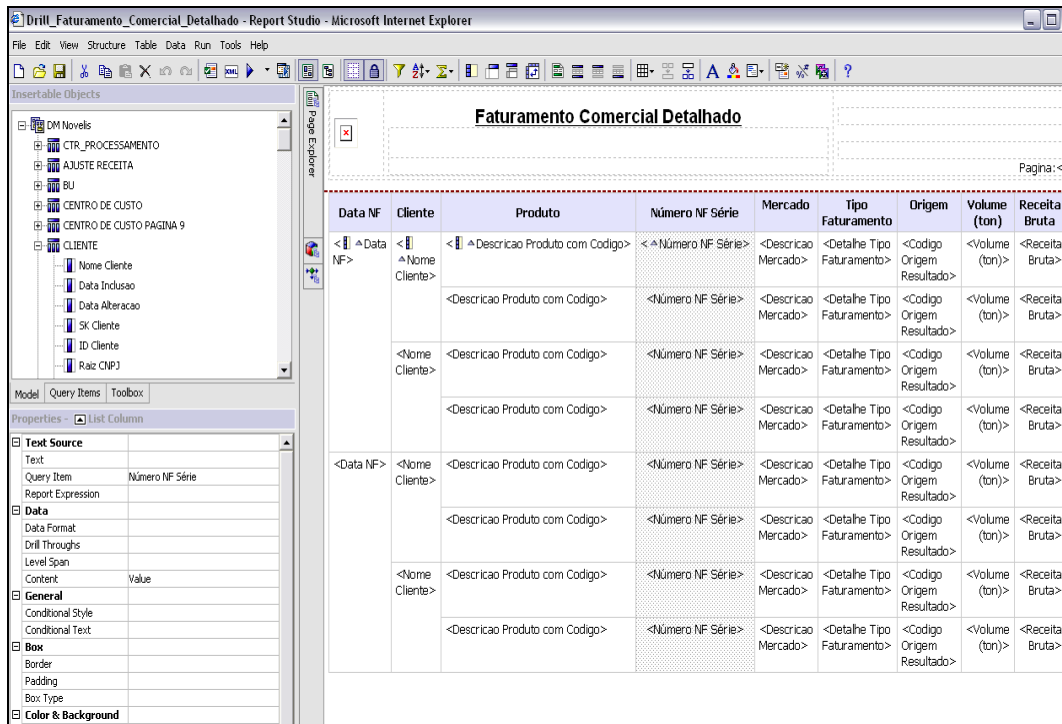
Drill_Faturamento_Comercial_Detalhado - Report Studio - Microsoft Internet Explorer

File Edit View Structure Table Data Run Tools Help

Insertable Objects

DM Novelis
CTR_PROCESSAMENTO
AJUSTE RECEITA
BU
CENTRO DE CUSTO
CENTRO DE CUSTO PAGINA 9
CLIENTE
Nome Cliente
Data Inclusao
Data Alteracao
SK Cliente
ID Cliente
Raiz CNPJ

Model Query Items Toolbox

Properties - List Column

| Text Source | |
|---|---|
| Text | |
| Query Item | Número NF Série |
| Report Expression | |
| Data | |
| Data Format | |
| Drill Throughs | |
| Level Span | |
| Content | Value |
| General | |
| Conditional Style | |
| Conditional Text | |
| Box | |
| Border | |
| Padding | |
| Box Type | |
| Color & Background | |

Page Explorer

Faturamento Comercial Detalhado

Pagina:<

| Data NF | Cliente | Produto | Número NF Série | Mercado | Tipo Faturamento | Origem | Volume (ton) | Receita Bruta |
|---|---|---|---|---|---|---|---|---|
| <Data NF> | <Nome Cliente> | <Descricao Produto com Codigo> | <Número NF Série> | <Descricao Mercado> | <Detalhe Tipo Faturamento> | <Codigo Origem Resultado> | <Volume (ton)> | <Receita Bruta> |
| | | <Descricao Produto com Codigo> | <Número NF Série> | <Descricao Mercado> | <Detalhe Tipo Faturamento> | <Codigo Origem Resultado> | <Volume (ton)> | <Receita Bruta> |
| | <Nome Cliente> | <Descricao Produto com Codigo> | <Número NF Série> | <Descricao Mercado> | <Detalhe Tipo Faturamento> | <Codigo Origem Resultado> | <Volume (ton)> | <Receita Bruta> |
| | | <Descricao Produto com Codigo> | <Número NF Série> | <Descricao Mercado> | <Detalhe Tipo Faturamento> | <Codigo Origem Resultado> | <Volume (ton)> | <Receita Bruta> |
| <Data NF> | <Nome Cliente> | <Descricao Produto com Codigo> | <Número NF Série> | <Descricao Mercado> | <Detalhe Tipo Faturamento> | <Codigo Origem Resultado> | <Volume (ton)> | <Receita Bruta> |
| | | <Descricao Produto com Codigo> | <Número NF Série> | <Descricao Mercado> | <Detalhe Tipo Faturamento> | <Codigo Origem Resultado> | <Volume (ton)> | <Receita Bruta> |
| | <Nome Cliente> | <Descricao Produto com Codigo> | <Número NF Série> | <Descricao Mercado> | <Detalhe Tipo Faturamento> | <Codigo Origem Resultado> | <Volume (ton)> | <Receita Bruta> |
| | | <Descricao Produto com Codigo> | <Número NF Série> | <Descricao Mercado> | <Detalhe Tipo Faturamento> | <Codigo Origem Resultado> | <Volume (ton)> | <Receita Bruta> |